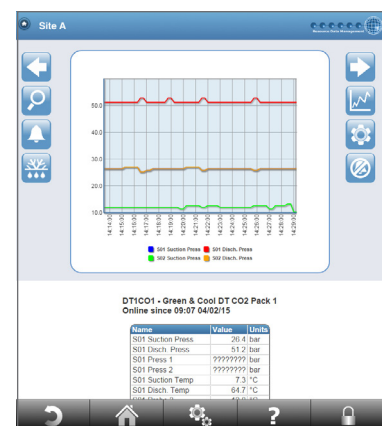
Site A

Resource Data Management

50.0
40.0
30.0
20.0
10.0

14:14:30
14:15:00
14:15:30
14:16:00
14:16:30
14:17:00
14:17:30
14:18:00
14:18:30
14:19:00
14:19:30
14:20:00
14:20:30
14:21:00
14:21:30
14:22:00
14:22:30
14:23:00
14:23:30
14:24:00
14:24:30
14:25:00
14:25:30

S01 Suction Press
S01 Disch. Press
S02 Suction Press
S02 Disch. Press

DT1CO1 - Green & Cool DT CO2 Pack 1
Online since 09:07 04/02/15

| Name | Value | Units |
|---|---|---|
| S01 Suction Press | 26.4 | bar |
| S01 Disch. Press | 51.2 | bar |
| S01 Press 1 | ???????? | bar |
| S01 Press 2 | ???????? | bar |
| S01 Suction Temp | 7.3 | °C |
| S01 Disch. Temp | 64.7 | °C |
| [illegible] | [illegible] | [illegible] |

?